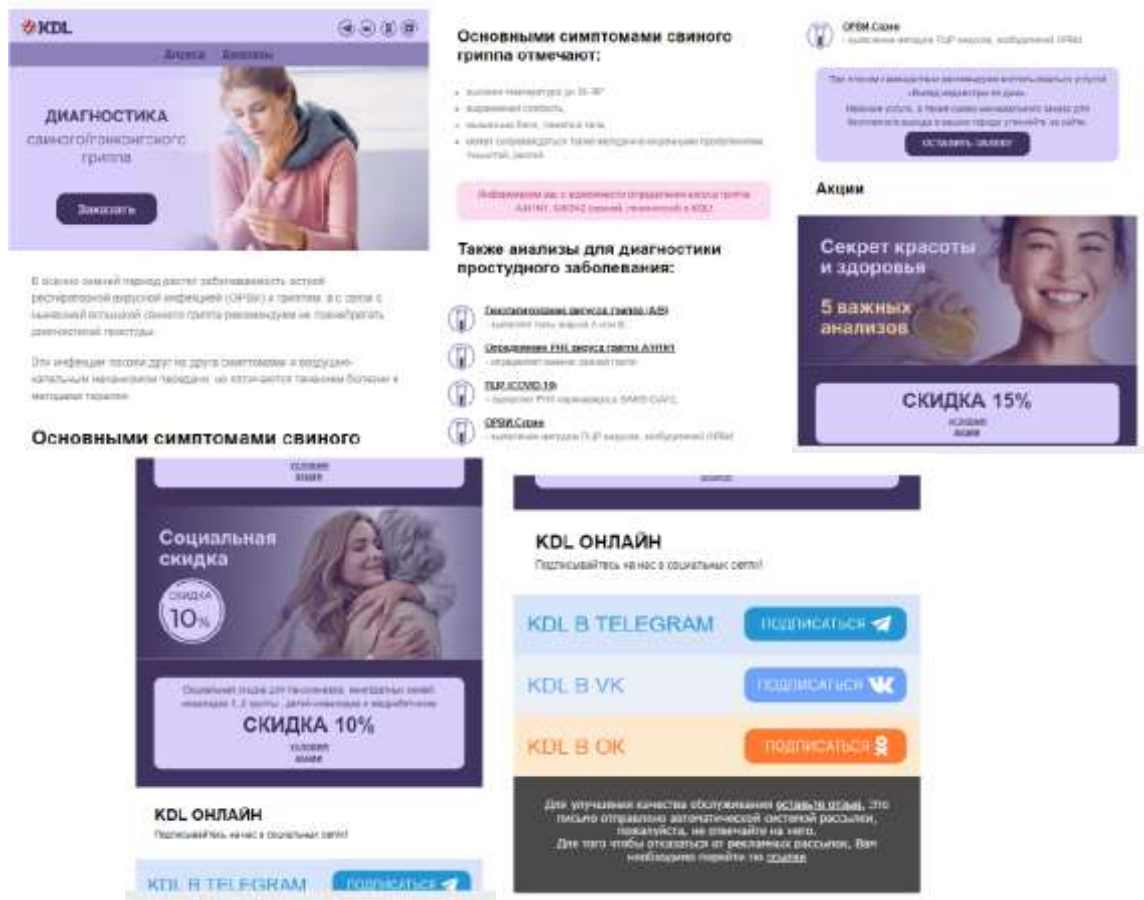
KDL

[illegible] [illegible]

ДИАГНОСТИКА
свиного/гонконгского гриппа

Заказать

В осенне-зимний период растет заболеваемость острой респираторной вирусной инфекцией (ОРВИ) и гриппом, в с связи с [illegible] свиного гриппа рекомендуем не пренебрегать диагностикой простуды.

Эти инфекции похожи друг на друга симптомами и воздушно-капельным механизмом передачи, но отличаются течением болезни и методами терапии.

Основными симптомами свиного

Основными симптомами свиного гриппа отмечают:

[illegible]

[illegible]

Также анализы для диагностики простудного заболевания:

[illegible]

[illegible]

ПЦР (COVID-19)

ОРВИ-Скрин

ОРВИ-Скрин

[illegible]

Оставить заявку

Акции

Секрет красоты и здоровья

5 важных анализов

СКИДКА 15%

условия акции

условия акции

Социальная скидка

скидка 10%

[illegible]

СКИДКА 10%

условия акции

KDL ОНЛАЙН

Подписывайтесь на нас в социальных сетях!

KDL В TELEGRAM ПОДПИСАТЬСЯ

условия акции

KDL ОНЛАЙН

Подписывайтесь на нас в социальных сетях!

KDL В TELEGRAM ПОДПИСАТЬСЯ

KDL В VK ПОДПИСАТЬСЯ

KDL В OK ПОДПИСАТЬСЯ

Для улучшения качества обслуживания оставьте отзыв. Это письмо отправлено автоматической системой рассылки, пожалуйста, не отвечайте на него.
Для того чтобы отказаться от рекламных рассылок, Вам необходимо перейти по ссылке